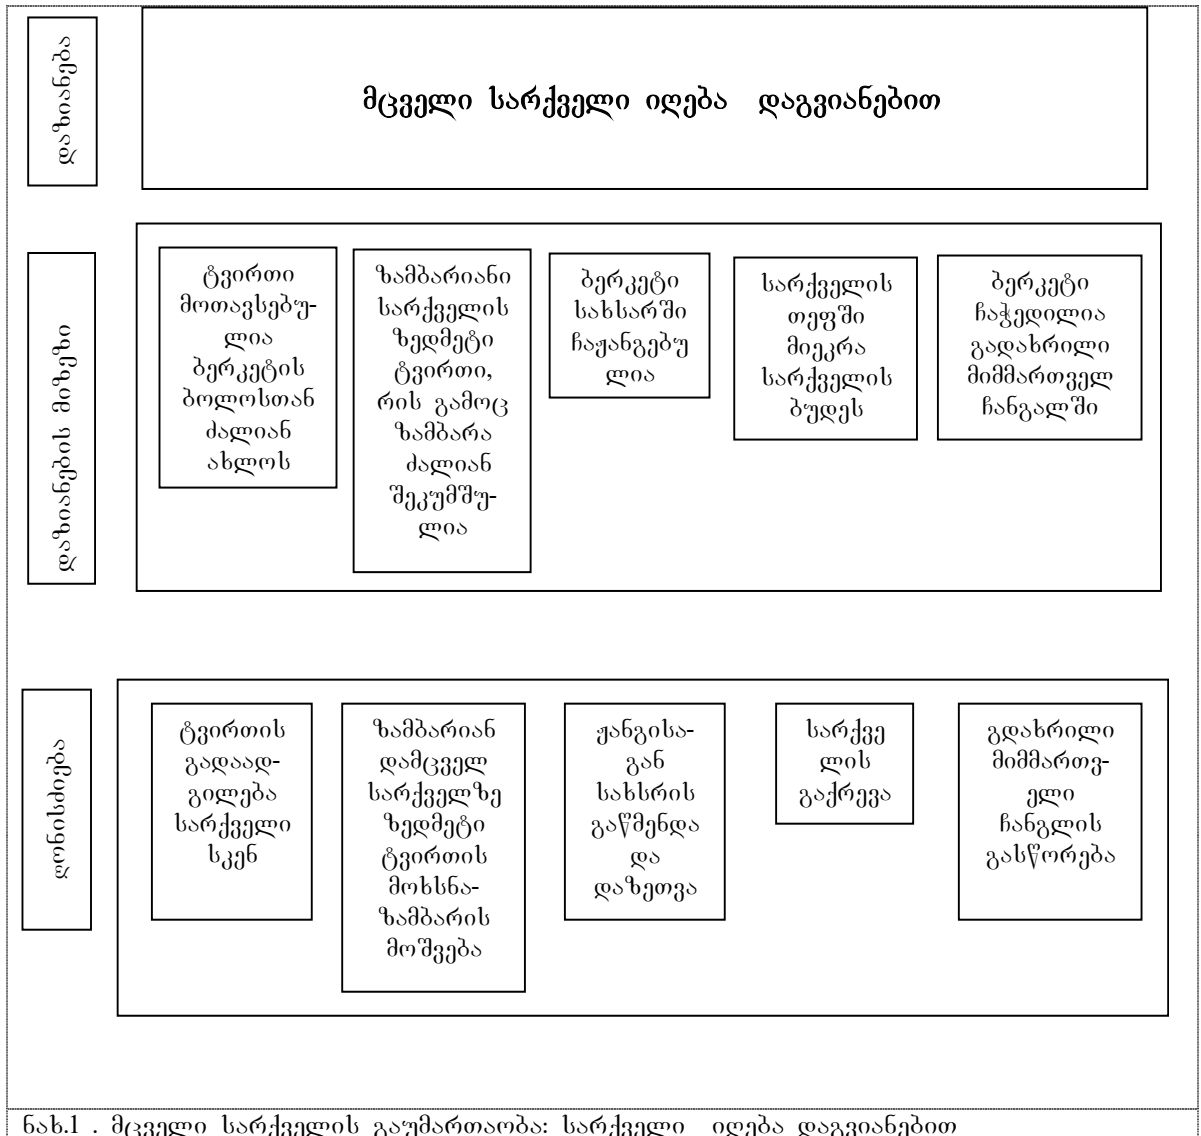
დაზიანება

მცველი სარქველი იღება დაგვიანებით

დაზიანების მიზეზი

ტვირთი მოთავსებულია ბერკეტის ბოლოსთან ძალიან ახლოს

ზამბარიანი სარქველის ზედმეტი ტვირთი, რის გამოც ზამბარა ძალიან შეკუმშულია

ბერკეტი სახსარში ჩაჟანგებულია

სარქველის თეფში მიეკრა სარქველის ბუდეს

ბერკეტი ჩაჭედილია გადახრილი მიმმართველ ჩანგალში

ღონისძიება

ტვირთის გადაადგილება სარქველი სკენ

ზამბარიან დამცველ სარქველზე ზედმეტი ტვირთის მოხსნა-ზამბარის მოშვება

ჟანგისაგან სახსრის გაწმენდა და დაზეთვა

სარქველის გაქრევა

გდახრილი მიმმართველი ჩანგლის გასწორება

ნახ.1 . მცველი სარქველის გაუმართაობა: სარქველი იღება დაგვიანებით